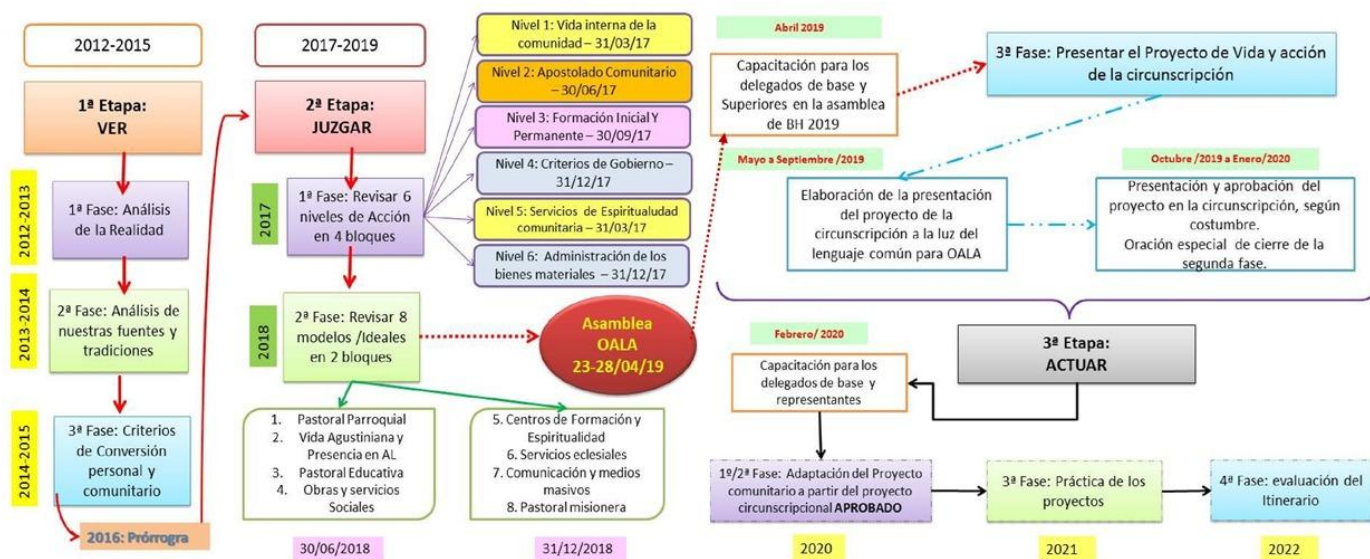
2012-2015

1ª Etapa: VER

2012-2013

1ª Fase: Análisis de la Realidad

2013-2014

2ª Fase: Análisis de nuestras fuentes y tradiciones

2014-2015

3ª Fase: Criterios de Conversión personal y comunitario

2016: Prórrogra

2017-2019

2ª Etapa: JUZGAR

2017

1ª Fase: Revisar 6 niveles de Acción en 4 bloques

Nivel 1: Vida interna de la comunidad – 31/03/17

Nivel 2: Apostolado Comunitario – 30/06/17

Nivel 3: Formación Inicial Y Permanente – 30/09/17

Nivel 4: Criterios de Gobierno – 31/12/17

Nivel 5: Servicios de Espiritualidad comunitaria – 31/03/17

Nivel 6: Administración de los bienes materiales – 31/12/17

2018

2ª Fase: Revisar 8 modelos /Ideales en 2 bloques

Asamblea OALA 23-28/04/19

1. Pastoral Parroquial
2. Vida Agustiniana y Presencia en AL
3. Pastoral Educativa
4. Obras y servicios Sociales

5. Centros de Formación y Espiritualidad
6. Servicios eclesiales
7. Comunicación y medios masivos
8. Pastoral misionera

30/06/2018

31/12/2018

Abril 2019

Capacitación para los delegados de base y Superiores en la asamblea de BH 2019

3ª Fase: Presentar el Proyecto de Vida y acción de la circunscripción

Mayo a Septiembre /2019

Elaboración de la presentación del proyecto de la circunscripción a la luz del lenguaje común para OALA

Octubre /2019 a Enero/2020

Presentación y aprobación del proyecto en la circunscripción, según costumbre. Oración especial de cierre de la segunda fase.

Febrero/ 2020

Capacitación para los delegados de base y representantes

3ª Etapa: ACTUAR

1º/2ª Fase: Adaptación del Proyecto comunitario a partir del proyecto circunscripcional APROBADO

3ª Fase: Práctica de los proyectos

4ª Fase: evaluación del Itinerario

2020

2021

2022